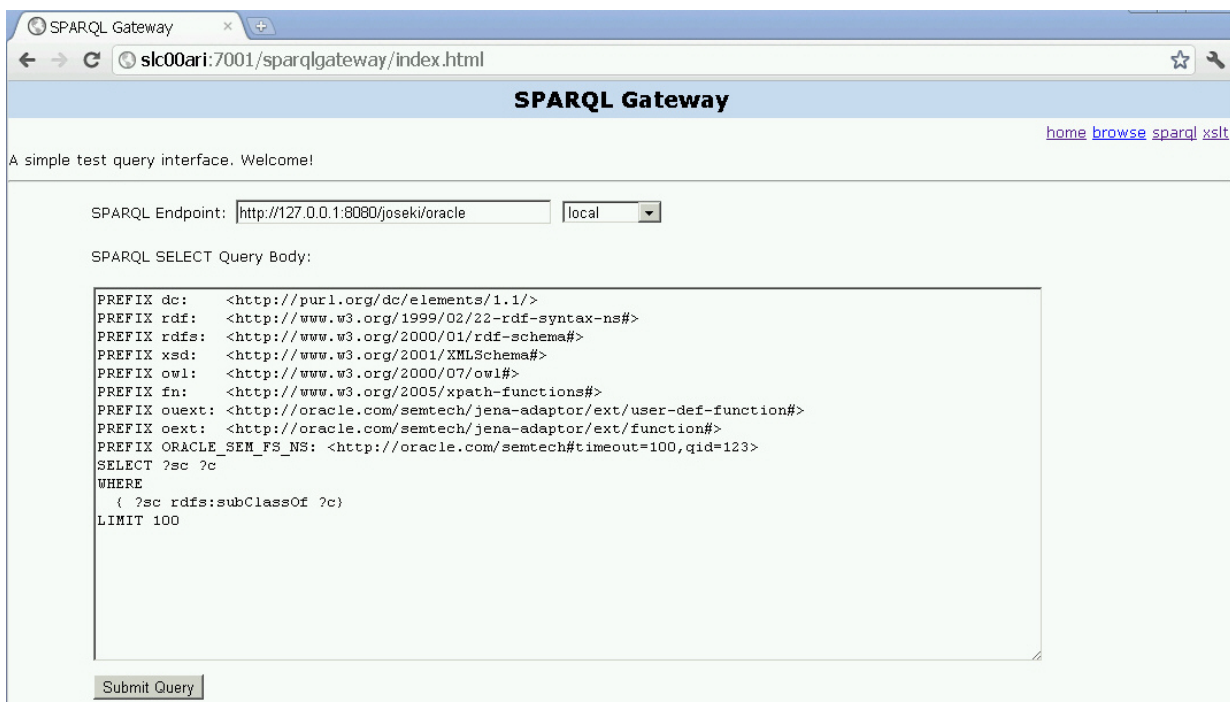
SPARQL Gateway ×

slc00ari:7001/sparqlgateway/index.html

SPARQL Gateway

home browse sparql xslt

A simple test query interface. Welcome!

SPARQL Endpoint: http://127.0.0.1:8080/joseki/oracle local

SPARQL SELECT Query Body:

PREFIX dc: <http://purl.org/dc/elements/1.1/>
PREFIX rdf: <http://www.w3.org/1999/02/22-rdf-syntax-ns#>
PREFIX rdfs: <http://www.w3.org/2000/01/rdf-schema#>
PREFIX xsd: <http://www.w3.org/2001/XMLSchema#>
PREFIX owl: <http://www.w3.org/2000/07/owl#>
PREFIX fn: <http://www.w3.org/2005/xpath-functions#>
PREFIX ouext: <http://oracle.com/semtech/jena-adaptor/ext/user-def-function#>
PREFIX oext: <http://oracle.com/semtech/jena-adaptor/ext/function#>
PREFIX ORACLE_SEM_FS_NS: <http://oracle.com/semtech#timeout=100,qid=123>
SELECT ?sc ?c
WHERE
{ ?sc rdfs:subClassOf ?c}
LIMIT 100

Submit Query